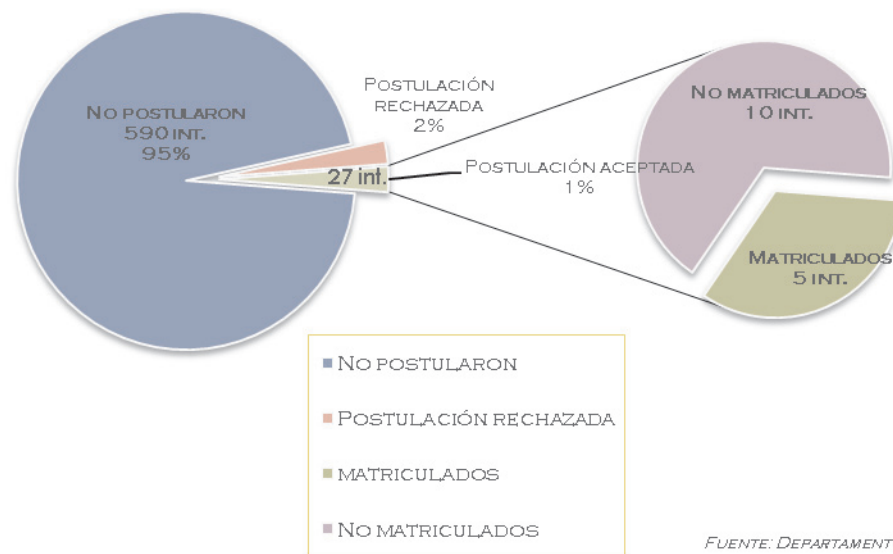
No postularon
590 int.
95%

Postulación
rechazada
2%

27 int.

Postulación aceptada
1%

No matriculados
10 int.

Matriculados
5 int.

No postularon

Postulación rechazada

matriculados

No matriculados

Fuente: Departament